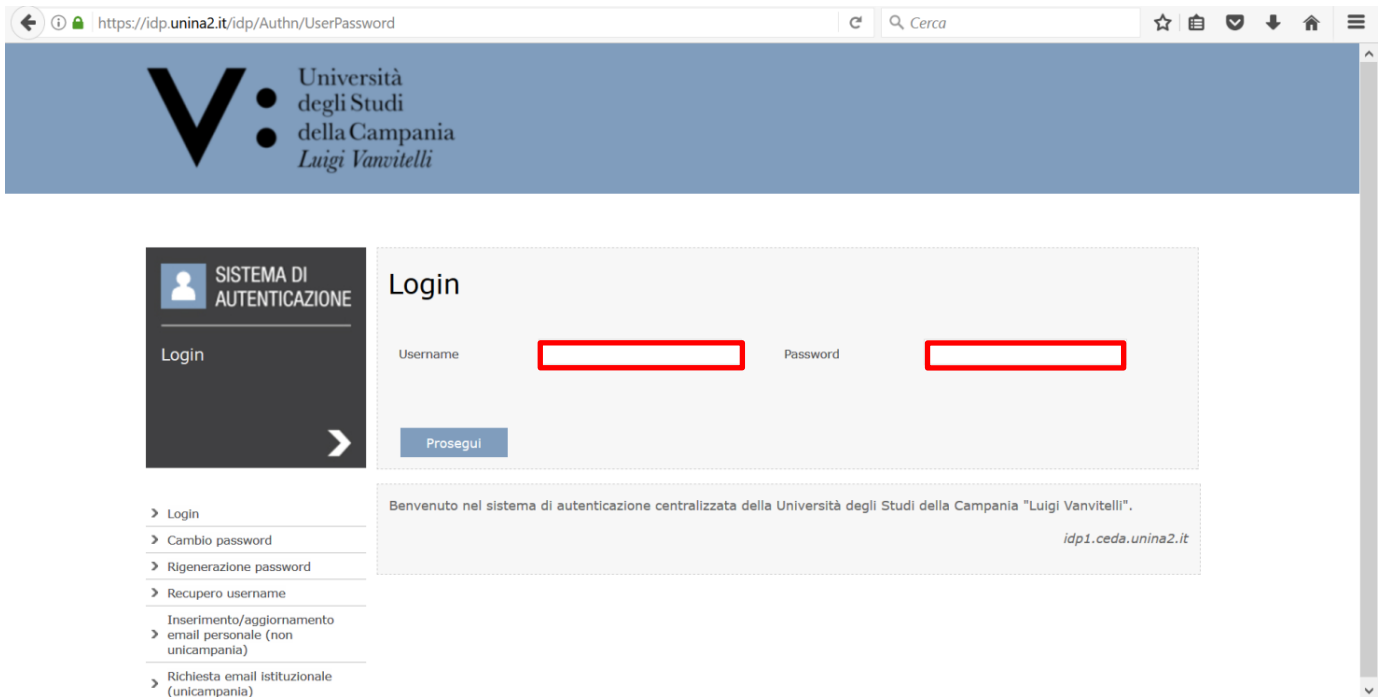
https://idp.unina2.it/idp/Authn/UserPassword

Cerca

V: Università degli Studi della Campania Luigi Vanvitelli

SISTEMA DI AUTENTICAZIONE

Login

Login

Username

Password

Prosegui

Benvenuto nel sistema di autenticazione centralizzata della Università degli Studi della Campania "Luigi Vanvitelli".

idp1.ceda.unina2.it

Login

Cambio password

Rigenerazione password

Recupero username

Inserimento/aggiornamento email personale (non unicampania)

Richiesta email istituzionale (unicampania)